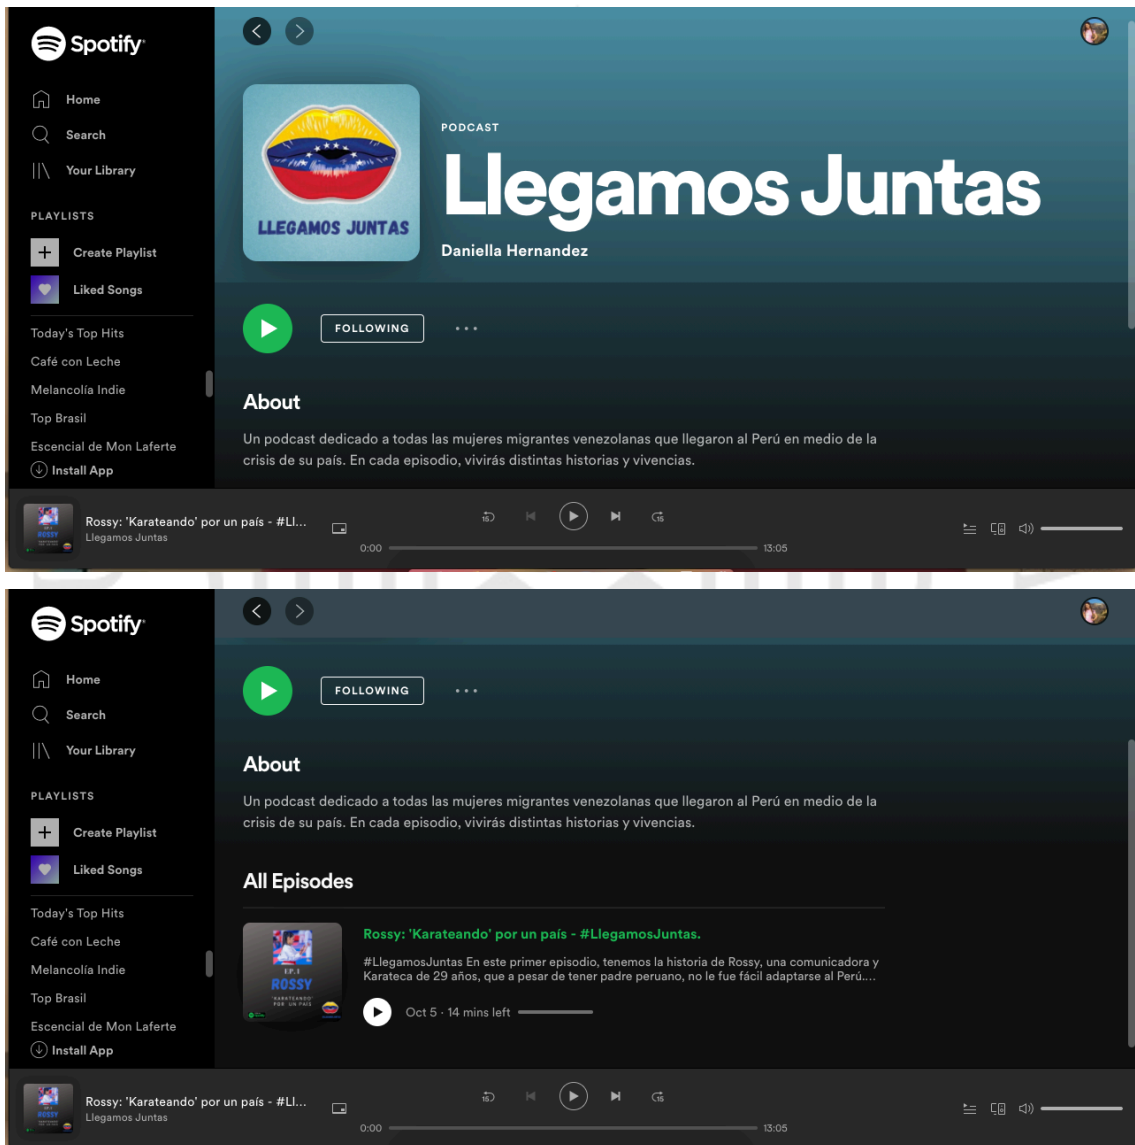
Spotify

Home
Search
Your Library

PLAYLISTS
Create Playlist
Liked Songs

Today's Top Hits
Café con Leche
Melancolía Indie
Top Brasil
Escencial de Mon Laferte
Install App

LLEGAMOS JUNTAS

PODCAST
Llegamos Juntas
Daniella Hernandez

FOLLOWING

About
Un podcast dedicado a todas las mujeres migrantes venezolanas que llegaron al Perú en medio de la crisis de su país. En cada episodio, vivirás distintas historias y vivencias.

Rossy: 'Karateando' por un país - #Ll...
Llegamos Juntas
0:00
13:05

Spotify

Home
Search
Your Library

PLAYLISTS
Create Playlist
Liked Songs

Today's Top Hits
Café con Leche
Melancolía Indie
Top Brasil
Escencial de Mon Laferte
Install App

FOLLOWING

About
Un podcast dedicado a todas las mujeres migrantes venezolanas que llegaron al Perú en medio de la crisis de su país. En cada episodio, vivirás distintas historias y vivencias.

All Episodes

EP. 1
ROSSY
"KARATEANDO" POR UN PAÍS

Rossy: 'Karateando' por un país - #LlegamosJuntas.
#LlegamosJuntas En este primer episodio, tenemos la historia de Rossy, una comunicadora y Karateca de 29 años, que a pesar de tener padre peruano, no le fue fácil adaptarse al Perú....
Oct 5 · 14 mins left

Rossy: 'Karateando' por un país - #Ll...
Llegamos Juntas
0:00
13:05